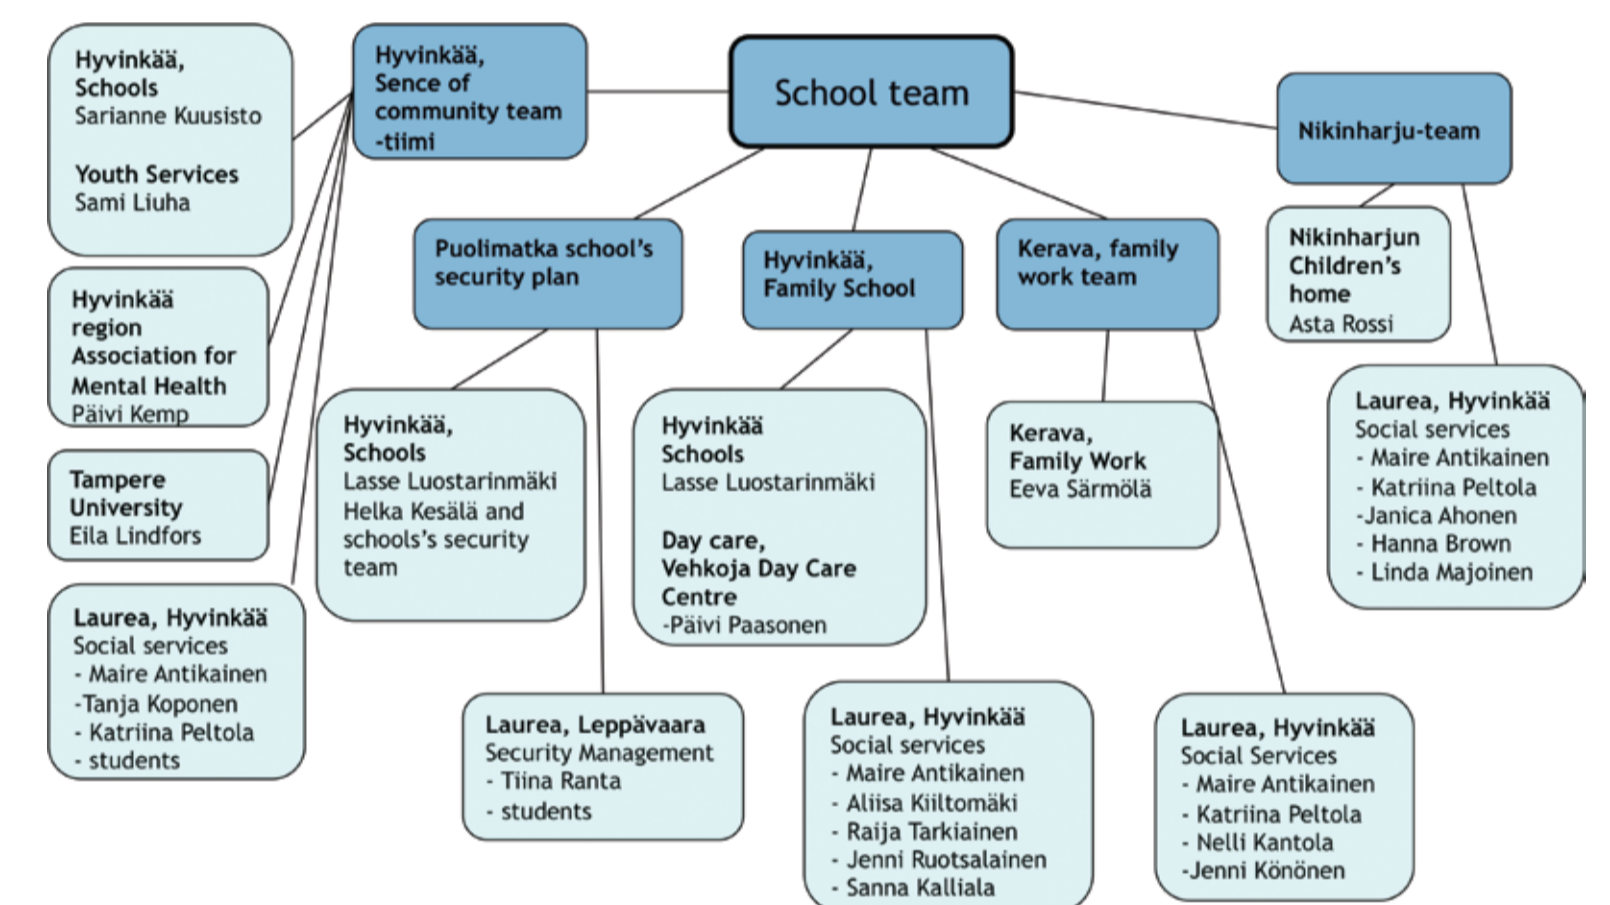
School team

Hyvinkää, Sence of community team -tiimi

Hyvinkää, Schools
Sarianne Kuusisto

Youth Services
Sami Liuha

Hyvinkää region Association for Mental Health
Päivi Kemp

Tampere University
Eila Lindfors

Laurea, Hyvinkää
Social services
- Maire Antikainen
-Tanja Koponen
- Katriina Peltola
- students

Puolimatka school's security plan

Hyvinkää, Schools
Lasse Luostarinmäki
Helka Kesälä and schools's security team

Laurea, Leppävaara
Security Management
- Tiina Ranta
- students

Hyvinkää, Family School

Hyvinkää Schools
Lasse Luostarinmäki

Day care, Vehkoja Day Care Centre
-Päivi Paasonen

Laurea, Hyvinkää
Social services
- Maire Antikainen
- Aliisa Kiiltomäki
- Raija Tarkiainen
- Jenni Ruotsalainen
- Sanna Kalliala

Kerava, family work team

Kerava, Family Work
Eeva Särmölä

Laurea, Hyvinkää
Social Services
- Maire Antikainen
- Katriina Peltola
- Nelli Kantola
-Jenni Könönen

Nikinharju-team

Nikinharjun Children's home
Asta Rossi

Laurea, Hyvinkää
Social services
- Maire Antikainen
- Katriina Peltola
-Janica Ahonen
- Hanna Brown
- Linda Majoinen